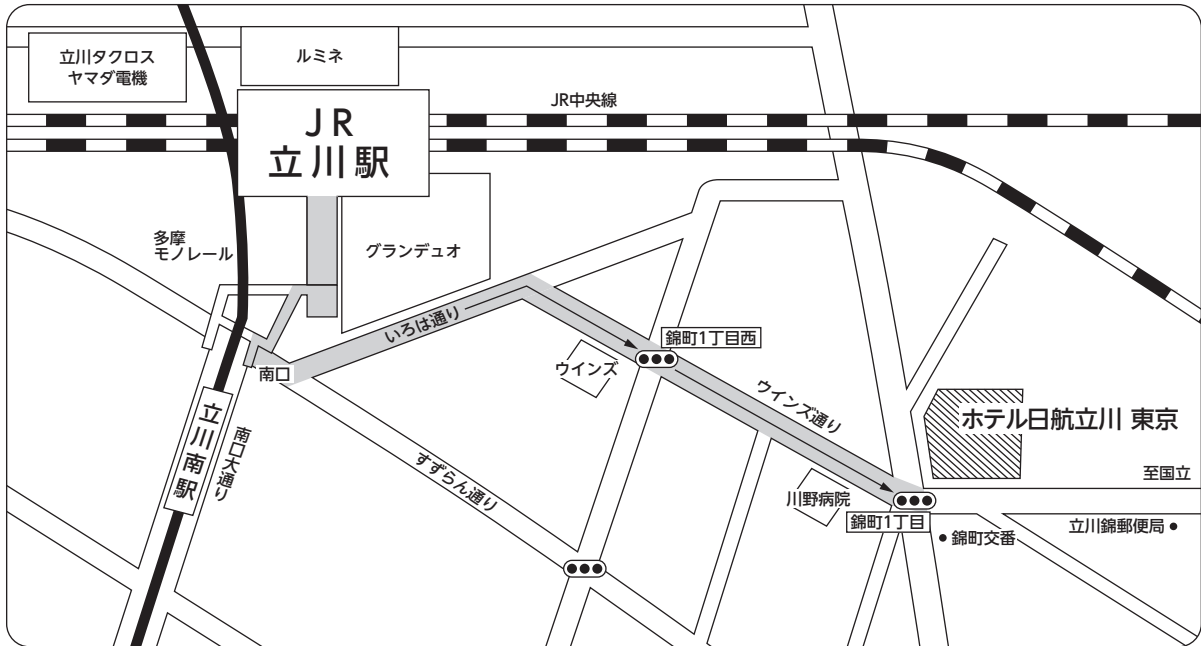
立川タクロス
ヤマダ電機

ルミネ

JR中央線

JR
立川駅

多摩
モノレール

グランデュオ

いろは通り

錦町1丁目西

南口

ウインズ

ウインズ通り

ホテル日航立川 東京

立川南駅

南口大通り

すずらん通り

川野病院

至国立

錦町1丁目

● 錦町交番

立川錦郵便局 ●